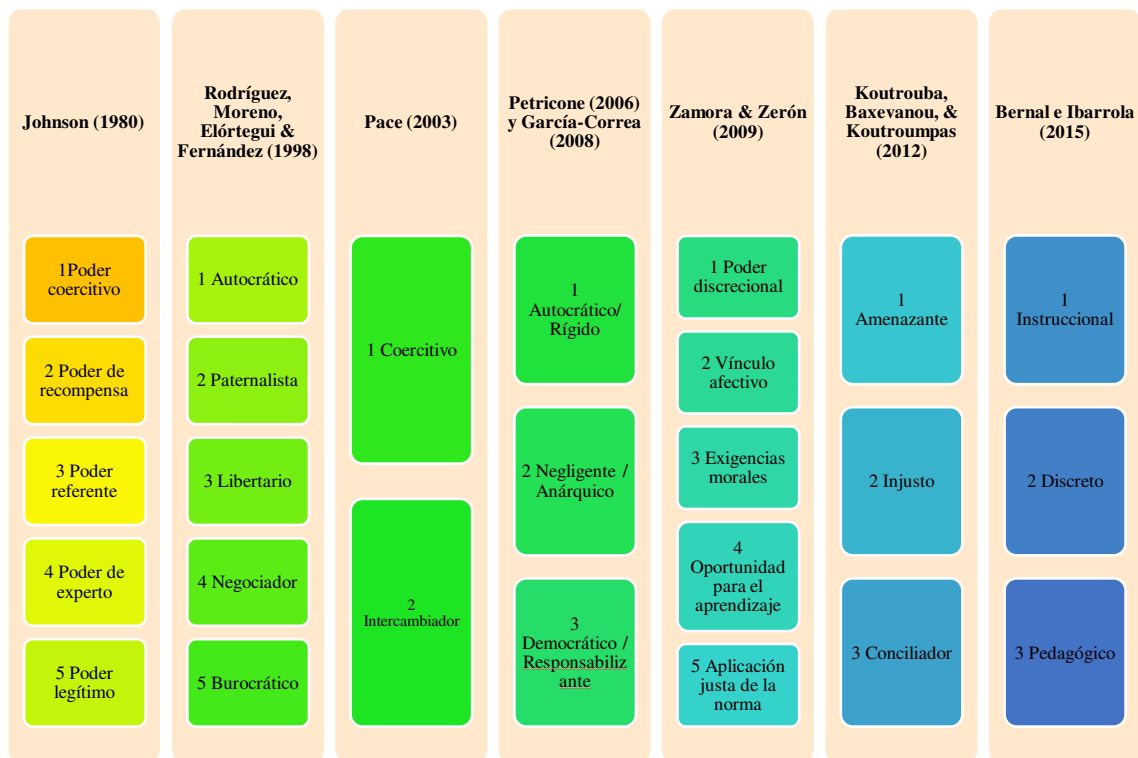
Johnson (1980)

1Poder coercitivo

2 Poder de recompensa

3 Poder referente

4 Poder de experto

5 Poder legítimo

Rodríguez, Moreno, Elórtegui & Fernández (1998)

1 Autocrático

2 Paternalista

3 Libertario

4 Negociador

5 Burocrático

Pace (2003)

1 Coercitivo

2 Intercambiador

Petricone (2006) y García-Correa (2008)

1 Autocrático/ Rígido

2 Negligente / Anárquico

3 Democrático / Responsabilizante

Zamora & Zerón (2009)

1 Poder discrecional

2 Vínculo afectivo

3 Exigencias morales

4 Oportunidad para el aprendizaje

5 Aplicación justa de la norma

Koutrouba, Baxevanou, & Koutroumpas (2012)

1 Amenazante

2 Injusto

3 Conciliador

Bernal e Ibarrola (2015)

1 Instruccional

2 Discreto

3 Pedagógico